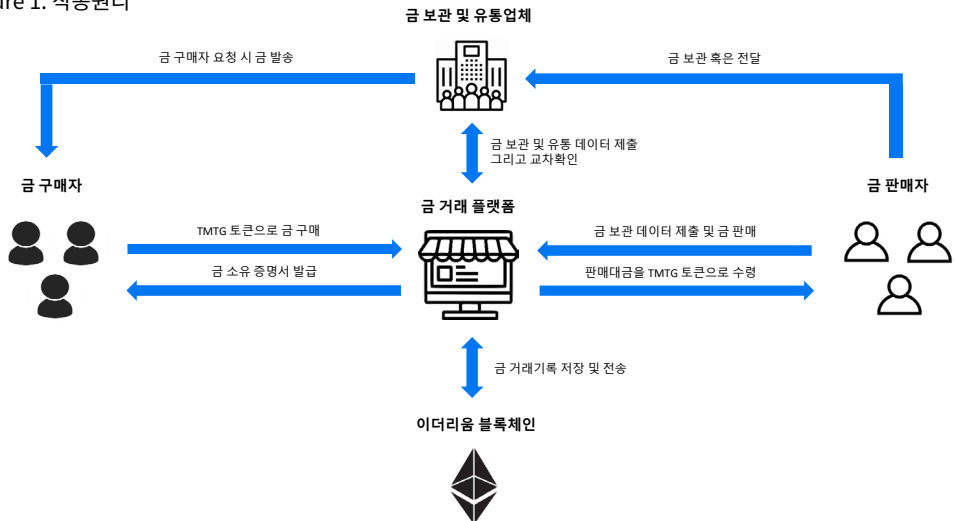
ure 1. 작동원리

금 보관 및 유통업체

금 구매자 요청 시 금 발송

금 보관 혹은 전달

금 보관 및 유통 데이터 제출 그리고 교차확인

금 구매자

금 판매자

금 거래 플랫폼

TMTG 토큰으로 금 구매

금 소유 증명서 발급

금 보관 데이터 제출 및 금 판매

판매대금을 TMTG 토큰으로 수령

금 거래기록 저장 및 전송

이더리움 블록체인